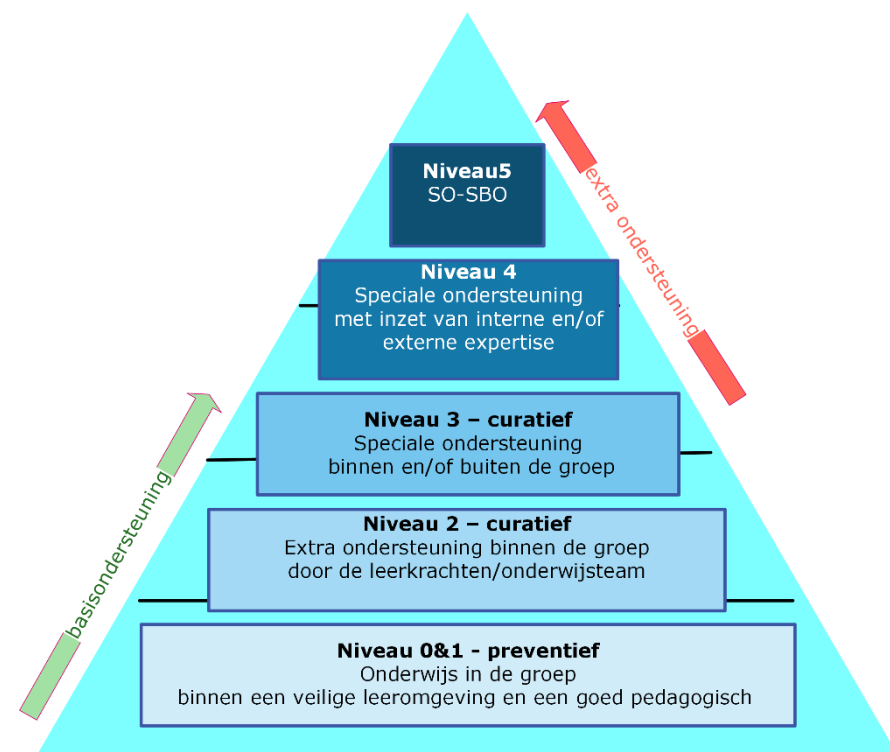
Niveau5
SO-SBO

Niveau 4
Speciale ondersteuning met inzet van interne en/of externe expertise

Niveau 3 – curatief
Speciale ondersteuning binnen en/of buiten de groep

Niveau 2 – curatief
Extra ondersteuning binnen de groep door de leerkrachten/onderwijsteam

Niveau 0&1 - preventief
Onderwijs in de groep binnen een veilige leeromgeving en een goed pedagogisch

extra ondersteuning

basisondersteuning